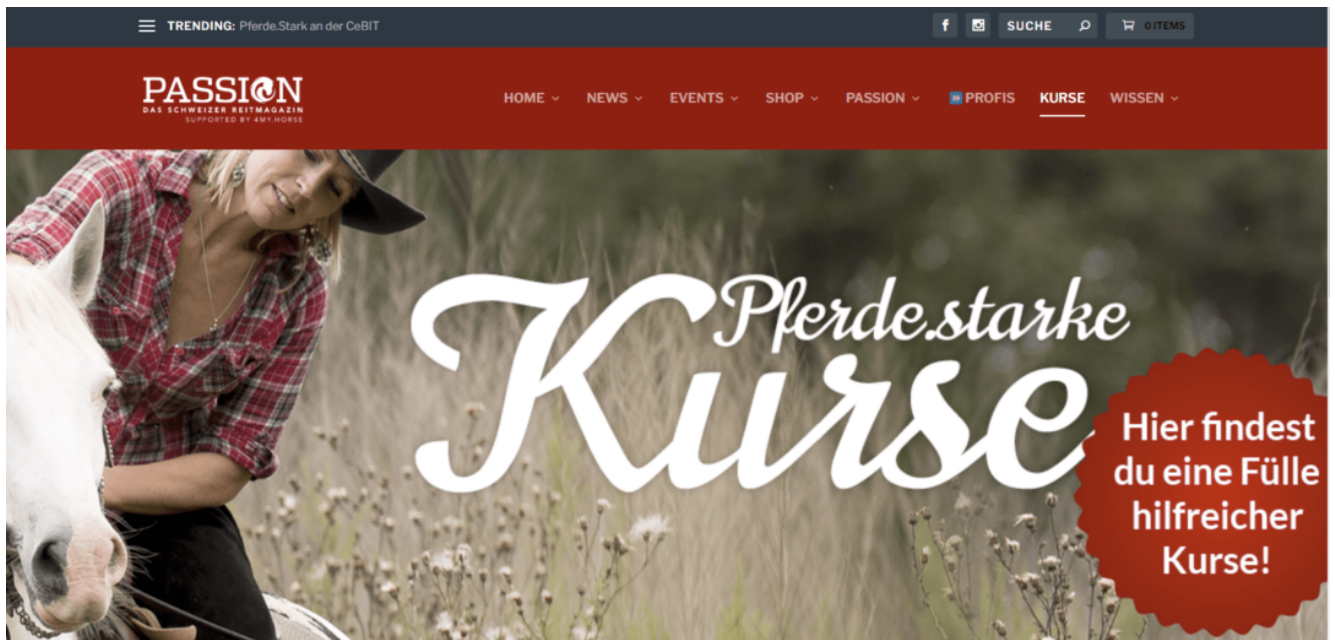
TRENDING: Pferde.Stark an der CeBIT

f SUCHE 0 ITEMS

PASSION
DAS SCHWEIZER REITMAGAZIN
SUPPORTED BY 4MY.HORSE

HOME NEWS EVENTS SHOP PASSION PROFIS KURSE WISSEN

Pferde.starke
Kurse

Hier findest du eine Fülle hilfreicher Kurse!